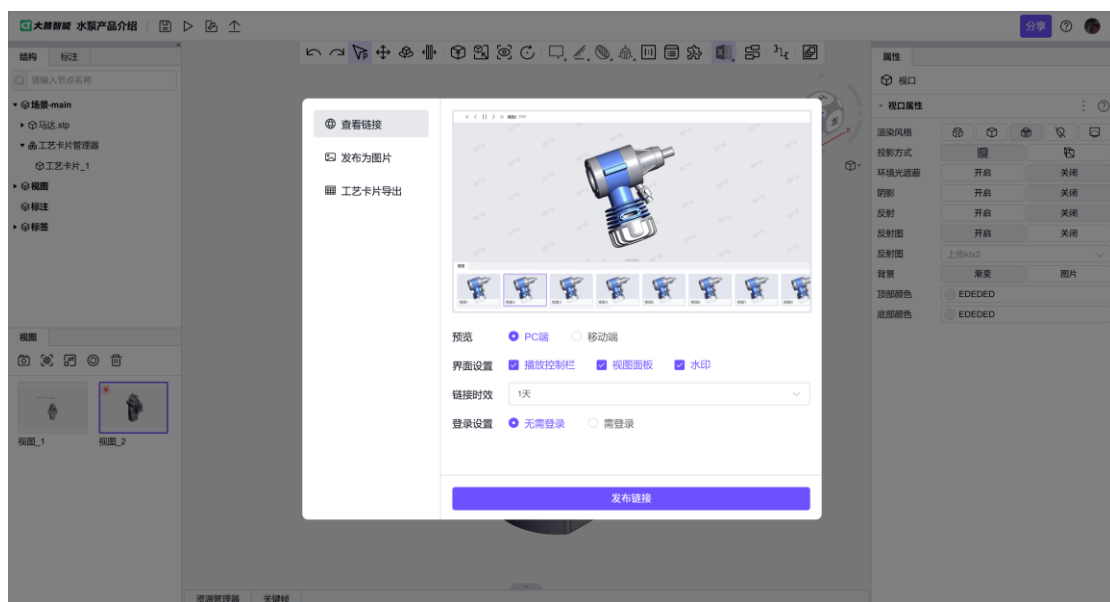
大腾智能 水泵产品介绍

分享

结构 标注

请输入节点名称

场景-main
马达.stp
工艺卡片管理器
工艺卡片_1
视图
标注
标签

视图

视图_1 视图_2

资源管理器 关键帧

查看链接
发布为图片
工艺卡片导出

预览 PC端 移动端
界面设置 播放控制栏 视图面板 水印
链接时效 1天
登录设置 无需登录 需登录

发布链接

属性
视口
视口属性
渲染风格
投影方式
环境光遮蔽 开启 关闭
阴影 开启 关闭
反射 开启 关闭
反射图 开启 关闭
反射图 上传ktx2
背景 渐变 图片
顶部颜色 EDEDED
底部颜色 EDEDED